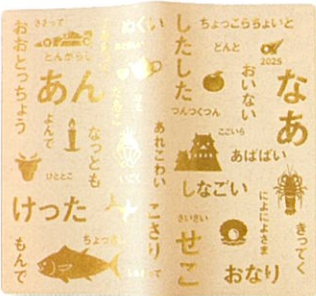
きさって
おおとっちょう
とんがらし
ぬくい
ちょっこらちょいと
したした
どんど
2025
あん
おいない
なあ
よんで
なっとも
つんつくつん
ここいら
あれこわい
あばばい
ひとどこ
けった
しなごい
にょにょよさま
きってく
こさり
さいさい
せこ
もんで
おなり